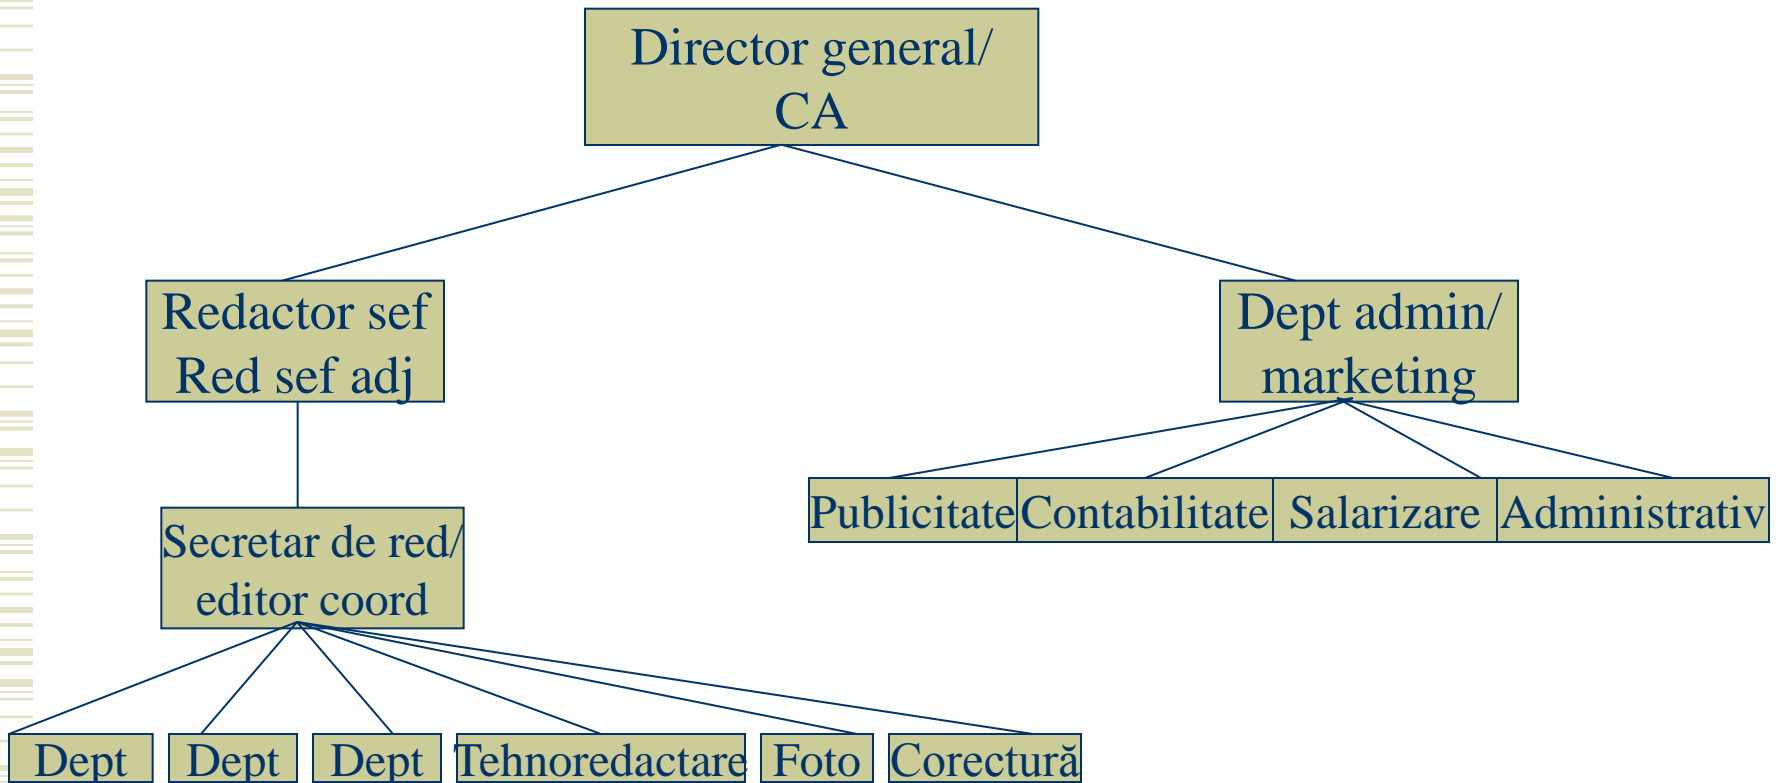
Director general/ CA

Redactor sef Red sef adj

Dept admin/ marketing

Publicitate

Contabilitate

Salarizare

Administrativ

Secretar de red/ editor coord

Dept

Dept

Dept

Tehnoredactare

Foto

Corectură